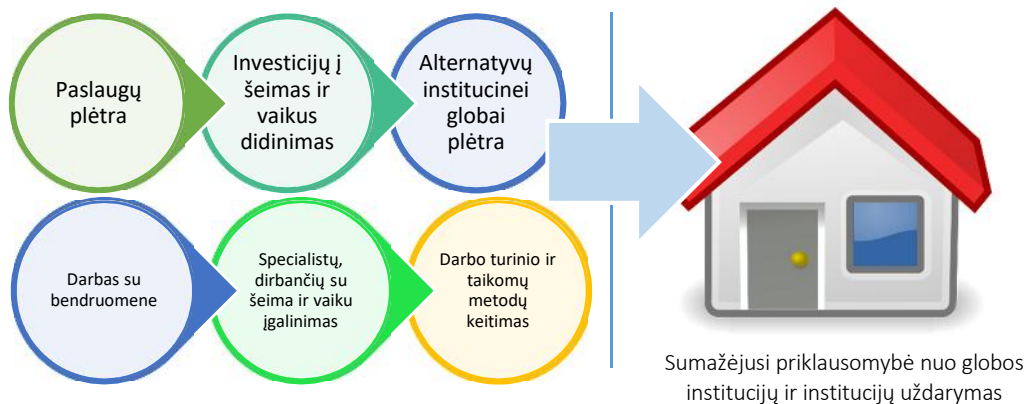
Paslaugų plėtra

Investicijų į šeimas ir vaikus didinimas

Alternatyvų institucinei globai plėtra

Darbas su bendruomene

Specialistų, dirbančių su šeima ir vaiku įgalinimas

Darbo turinio ir taikomų metodų keitimas

Sumažėjusi priklausomybė nuo globos institucijų ir institucijų uždarymas